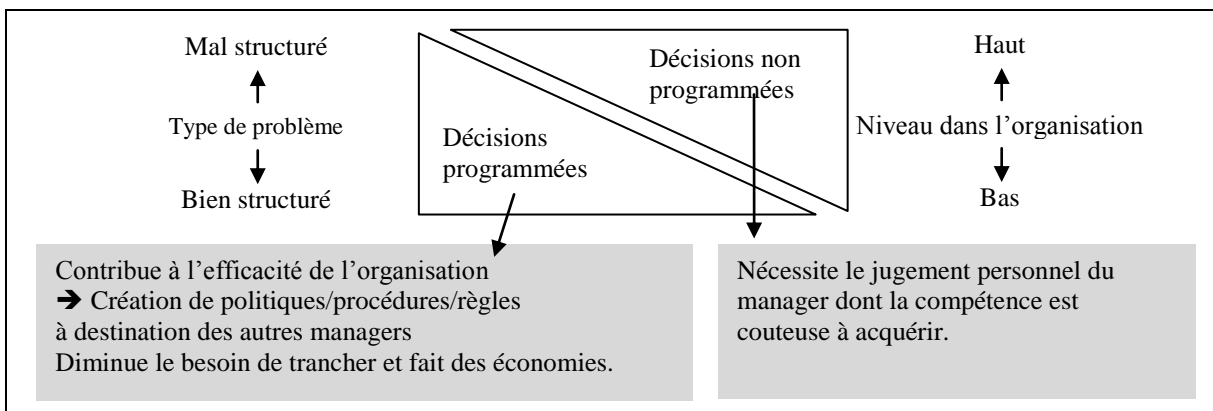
Mal structuré

Type de problème

Bien structuré

Décisions non programmées

Décisions programmées

Haut

Niveau dans l'organisation

Bas

Contribue à l'efficacité de l'organisation
➔ Création de politiques/procédures/règles à destination des autres managers
Diminue le besoin de trancher et fait des économies.

Nécessite le jugement personnel du manager dont la compétence est couteuse à acquérir.